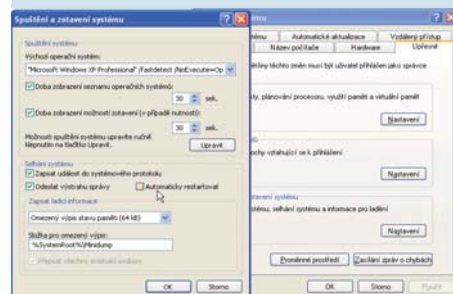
Spuštění a zotavení systému

Spuštění systému

Výchozí operační systém:

"Microsoft Windows XP Professional" /fastdetect /NoExecute=Op

Doba zobrazení seznamu operačních systémů: 30 sek.

Doba zobrazení možností zotavení (v případě nutnosti): 30 sek.

Možnosti spuštění systému upravte ručně klepnutím na tlačítko Upravit.

Upravit

Selhání systému

Zapsat událost do systémového protokolu

Odeslat výstrahu správy

Automaticky restartovat

Zapsat ladicí informace

Omezený výpis stavu paměti (64 kB)

Složka pro omezený výpis:

%SystemRoot%\Minidump

Přepsat všechny existující soubory

OK

Storno

stému

Automatické aktualizace

Vzdálený přístup

Název počítače

Hardware

Upřesnit

těchto změn musí být uživatel přihlášen jako správce

ty, plánování procesoru, využití paměti a virtuální paměť

Nastavení

chy vztahující se k přihlášení

Nastavení

avení systému

tému, selhání systému a informace pro ladění

Nastavení

Proměnné prostředí

Zasílání zpráv o chybách

OK

Storno

Použít